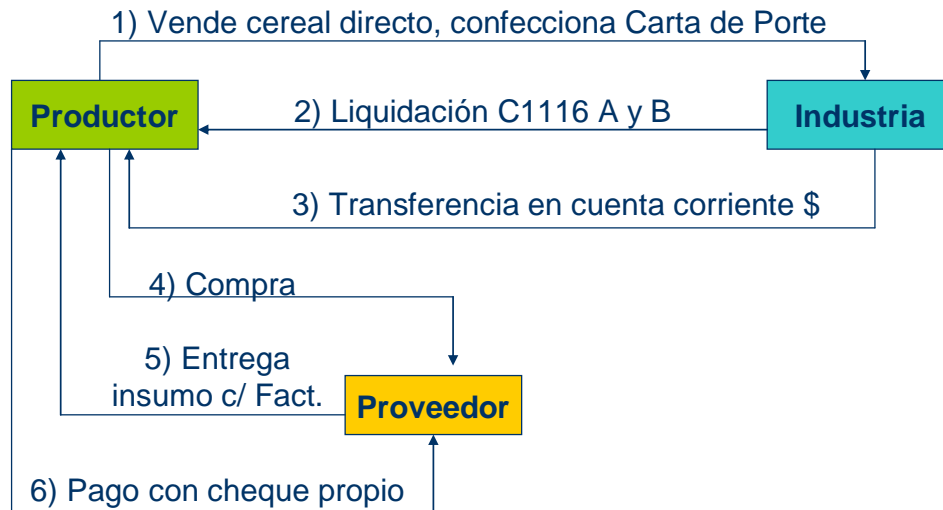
1) Vende cereal directo, confecciona Carta de Porte

Productor

2) Liquidación C1116 A y B

Industria

3) Transferencia en cuenta corriente $

4) Compra

5) Entrega insumo c/ Fact.

Proveedor

6) Pago con cheque propio